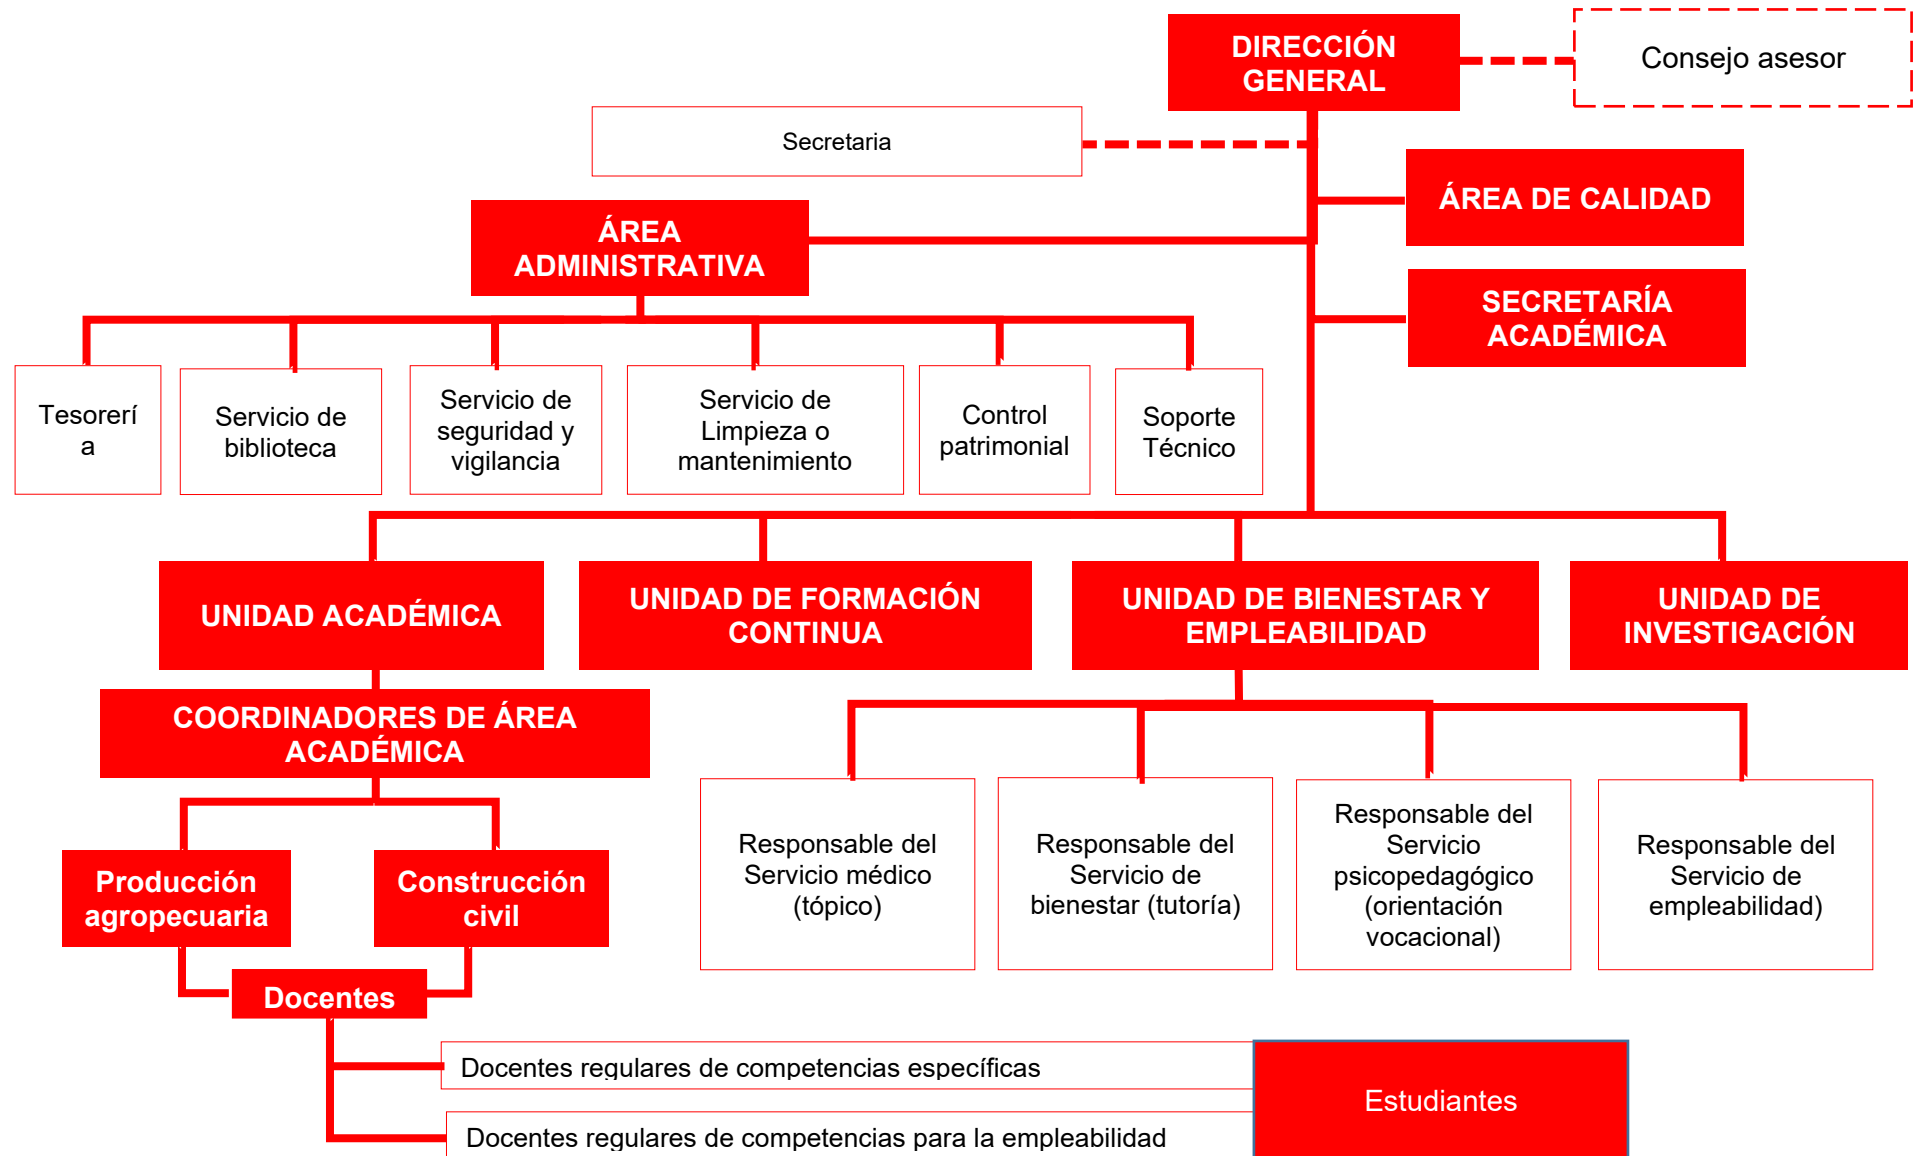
DIRECCIÓN GENERAL

Consejo asesor

Secretaria

ÁREA DE CALIDAD

ÁREA ADMINISTRATIVA

SECRETARÍA ACADÉMICA

Tesorería

Servicio de biblioteca

Servicio de seguridad y vigilancia

Servicio de Limpieza o mantenimiento

Control patrimonial

Soporte Técnico

UNIDAD ACADÉMICA

UNIDAD DE FORMACIÓN CONTINUA

UNIDAD DE BIENESTAR Y EMPLEABILIDAD

UNIDAD DE INVESTIGACIÓN

COORDINADORES DE ÁREA ACADÉMICA

Responsable del Servicio médico (tópico)

Responsable del Servicio de bienestar (tutoría)

Responsable del Servicio psicopedagógico (orientación vocacional)

Responsable del Servicio de empleabilidad)

Producción agropecuaria

Construcción civil

Docentes

Docentes regulares de competencias específicas

Docentes regulares de competencias para la empleabilidad

Estudiantes